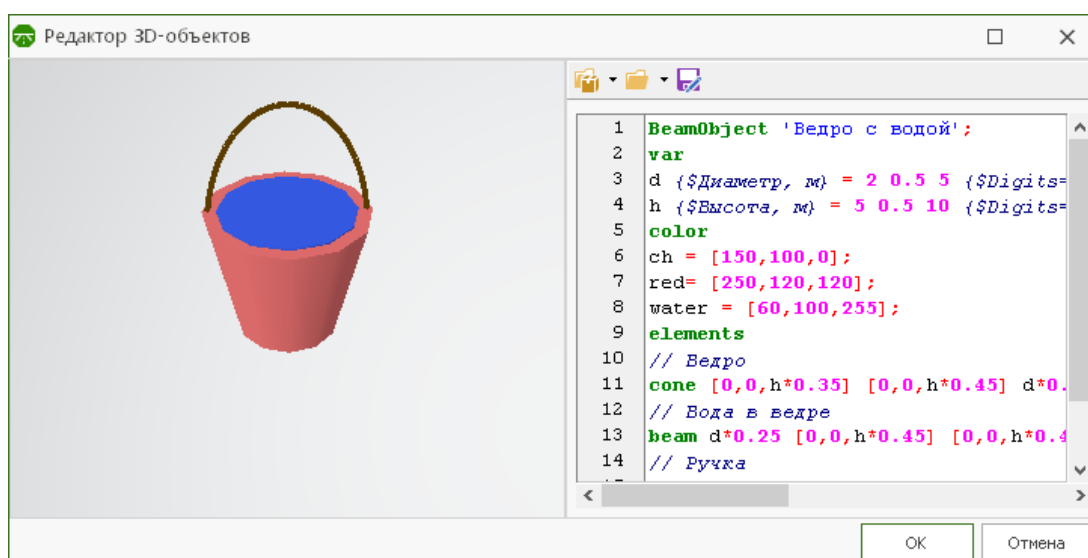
Редактор 3D-объектов

1 BeamObject 'Ведро с водой';
2 var
3 d {$Диаметр, м} = 2 0.5 5 {$Digits=
4 h {$Высота, м} = 5 0.5 10 {$Digits=
5 color
6 ch = [150,100,0];
7 red= [250,120,120];
8 water = [60,100,255];
9 elements
10 // Ведро
11 cone [0,0,h*0.35] [0,0,h*0.45] d*0.
12 // Вода в ведре
13 beam d*0.25 [0,0,h*0.45] [0,0,h*0.4
14 // Ручка

OK
Отмена